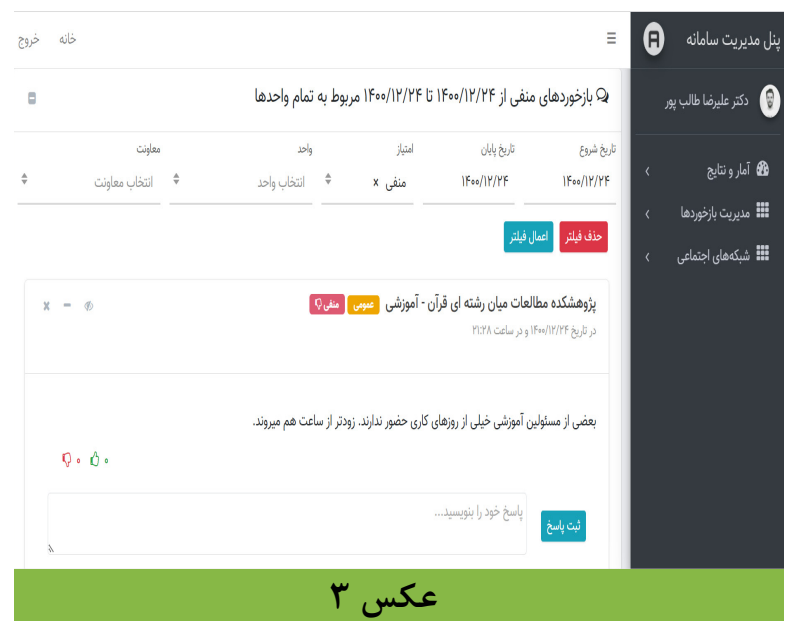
پنل مدیریت سامانه

خانه خروج

دکتر علیرضا طالب پور

آمار و نتایج

مدیریت بازخوردها

شبکه‌های اجتماعی

بازخوردهای منفی از ۱۴۰۰/۱۲/۲۴ تا ۱۴۰۰/۱۲/۲۴ مربوط به تمام واحدها

| تاریخ شروع | تاریخ پایان | امتیاز | واحد | معاونت |
|---|---|---|---|---|
| ۱۴۰۰/۱۲/۲۴ | ۱۴۰۰/۱۲/۲۴ | منفی × | انتخاب واحد | انتخاب معاونت |

حذف فیلتر اعمال فیلتر

پژوهشکده مطالعات میان رشته ای قرآن - آموزشی عمومی منفی

در تاریخ ۱۴۰۰/۱۲/۲۴ و در ساعت ۲۱:۲۸

بعضی از مسئولین آموزشی خیلی از روزهای کاری حضور ندارند. زودتر از ساعت هم میروند.

۰ ۰

ثبت پاسخ

پاسخ خود را بنویسید...

عکس ۳